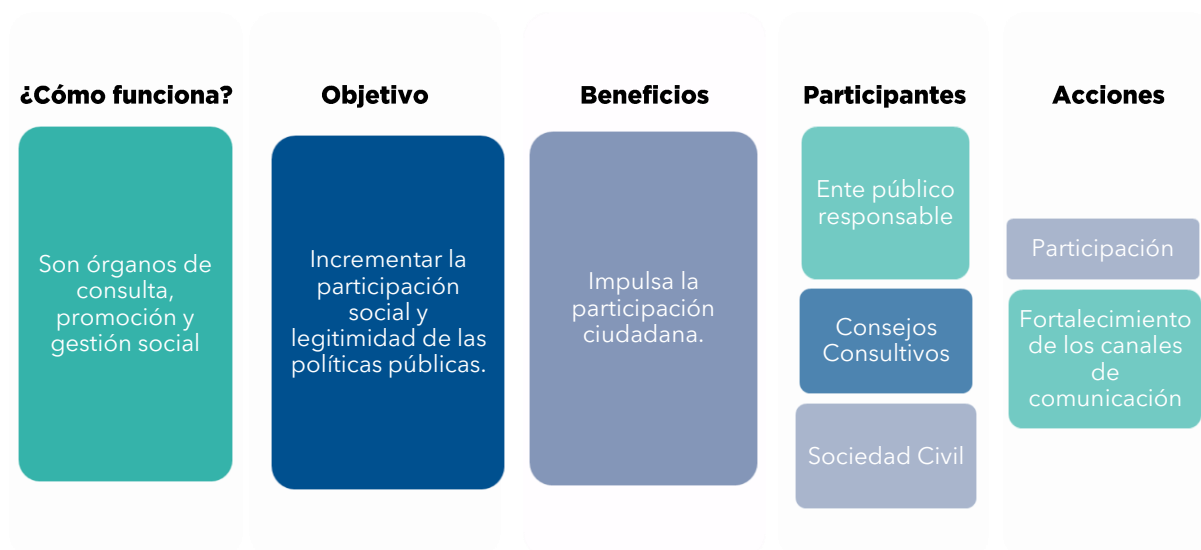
¿Cómo funciona?

Son órganos de consulta, promoción y gestión social

Objetivo

Incrementar la participación social y legitimidad de las políticas públicas.

Beneficios

Impulsa la participación ciudadana.

Participantes

Ente público responsable

Consejos Consultivos

Sociedad Civil

Acciones

Participación

Fortalecimiento de los canales de comunicación